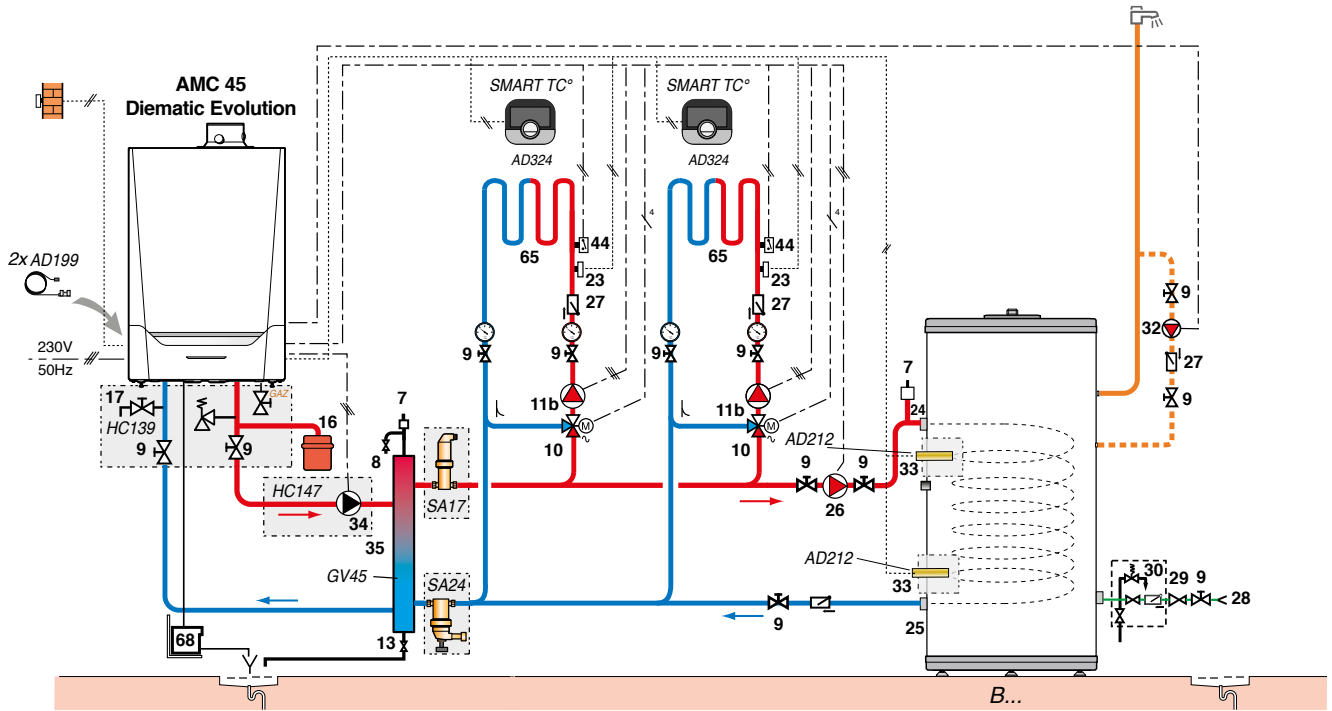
AMC 45
Diematic Evolution

SMART TC°
AD324
SMART TC°
AD324

2x AD199

230V
50Hz

44
65
23
27
9
11b
10
44
65
23
27
9
11b
10

4
4

17
HC139
9
9
GAZ
16
7
8
HC147
34
35
GV45
13
68
SA17
SA24

7
24
AD212
33
9
9
26
AD212
33
9
25

9
32
27
9

30
29
9
28

B...